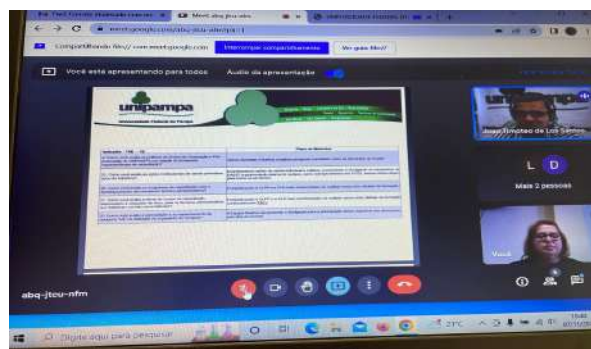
Meet abq-jtcu-nfm

meet.google.com/abq-jtcu-nfm

Compartilhando file:// com meet.google.com

Interromper compartilhamento

Ver guia file://

Você está apresentando para todos

Áudio da apresentação

unipampa

Universidade Federal do Pampa

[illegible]

João Timóteo de Los Santos

L

D

Mais 2 pessoas

Você

abq-jtcu-nfm

Digite aqui para pesquisar

21°C